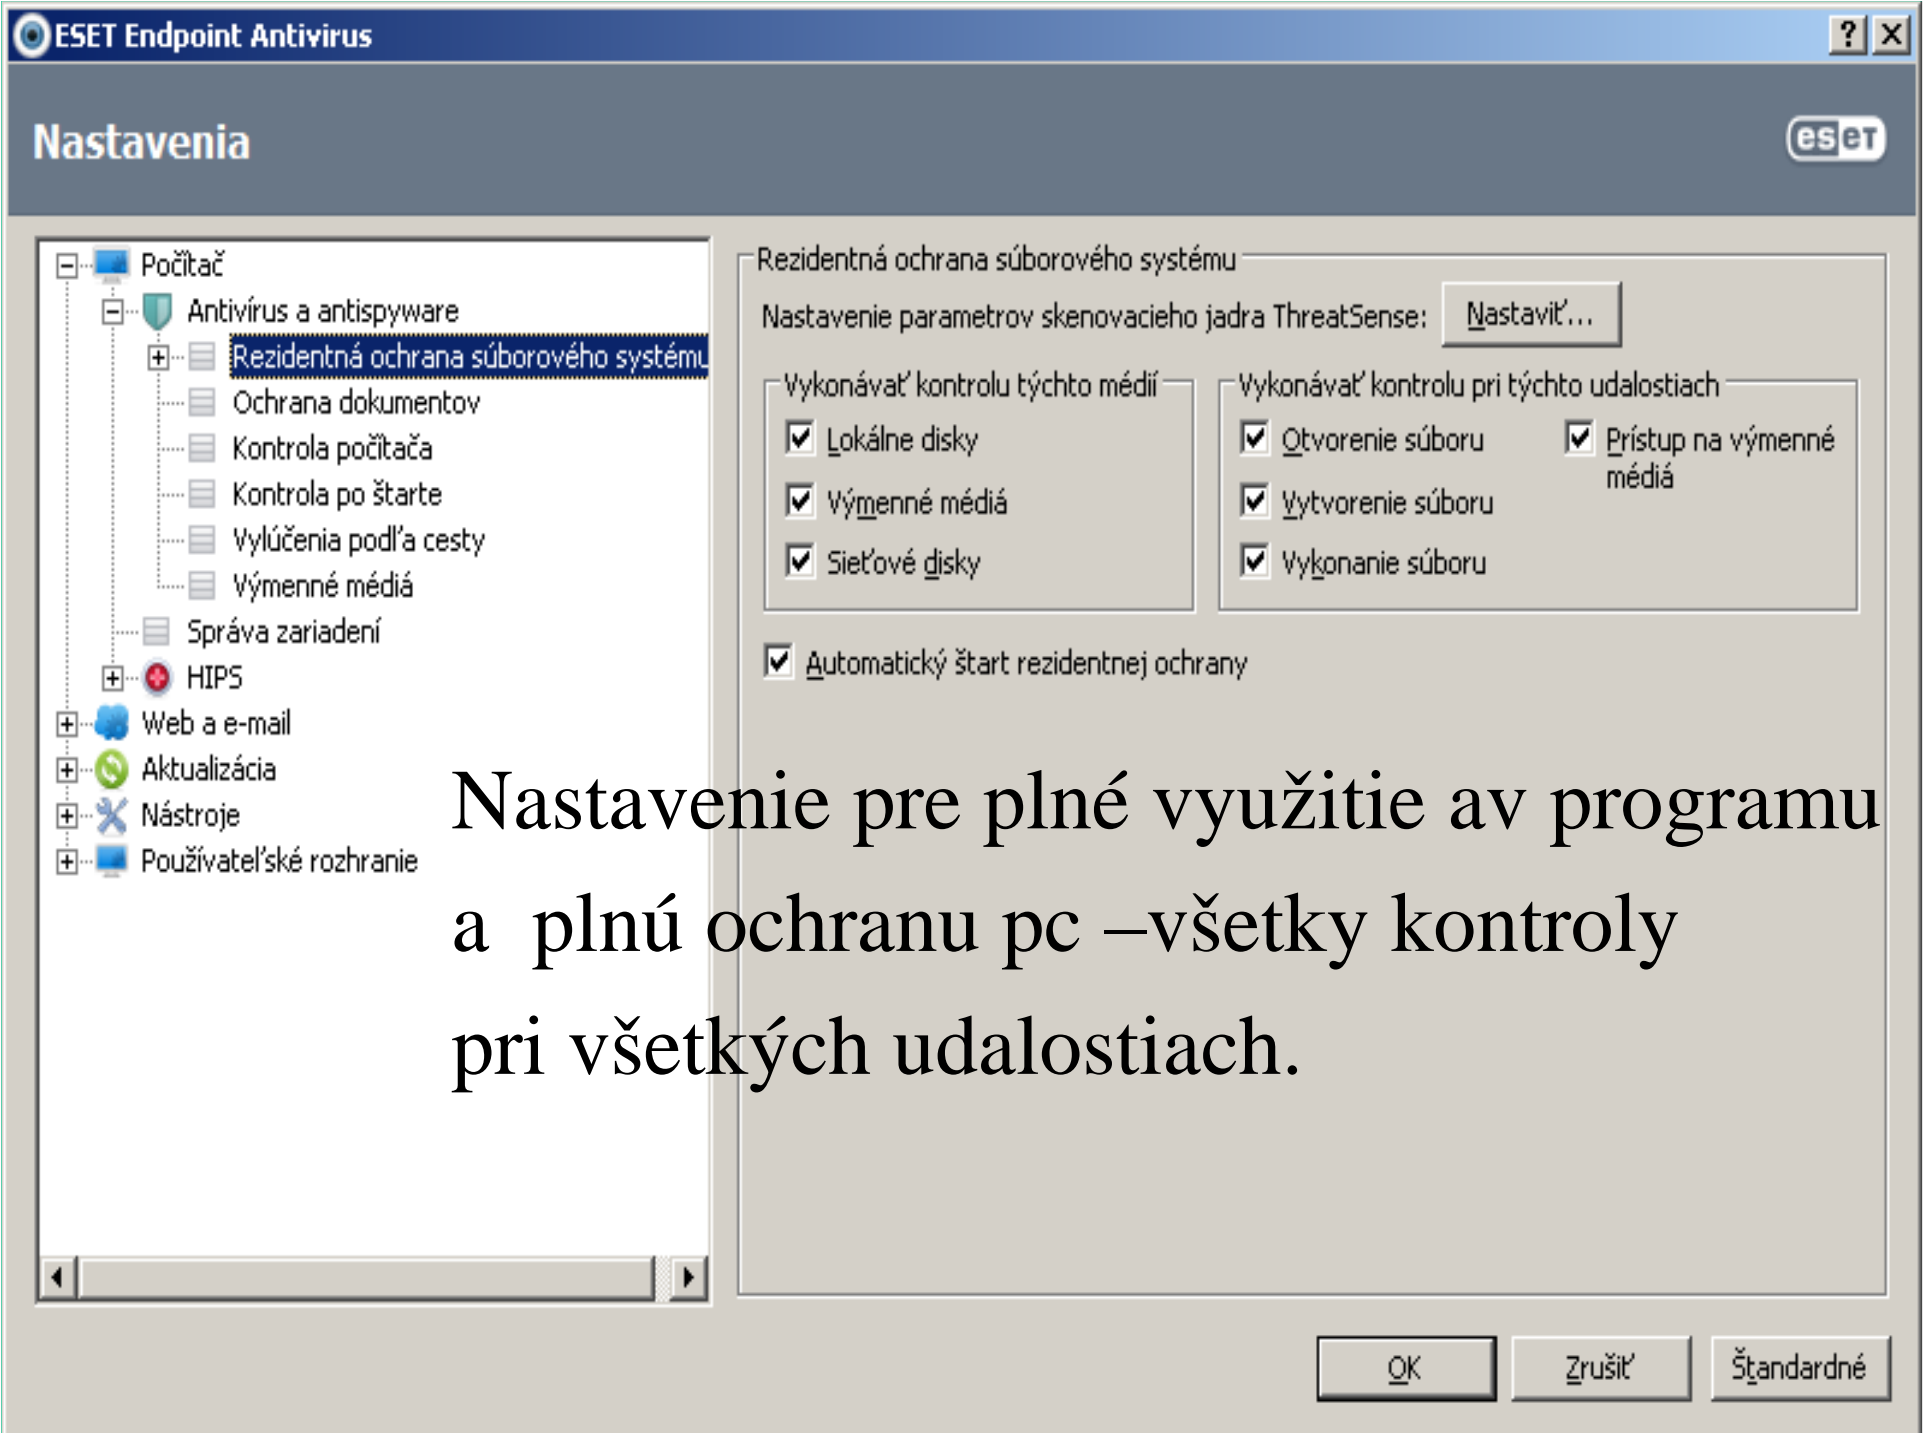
ESET Endpoint Antivirus
? X

Nastavenia
eset

Počítač
Antivírus a antispyware
Rezidentná ochrana súborového systému
Ochrana dokumentov
Kontrola počítača
Kontrola po štarte
Vylúčenia podľa cesty
Výmenné médiá
Správa zariadení
HIPS
Web a e-mail
Aktualizácia
Nástroje
Používateľské rozhranie

Rezidentná ochrana súborového systému
Nastavenie parametrov skenovacieho jadra ThreatSense: Nastaviť...

Vykonávať kontrolu týchto médií
Lokálne disky
Výmenné médiá
Sieťové disky

Vykonávať kontrolu pri týchto udalostiach
Otvorenie súboru
Vytvorenie súboru
Vykonanie súboru
Prístup na výmenné médiá

Automatický štart rezidentnej ochrany

Nastavenie pre plné využitie av programu a plnú ochranu pc –všetky kontroly pri všetkých udalostiach.

OK
Zrušiť
Štandardné